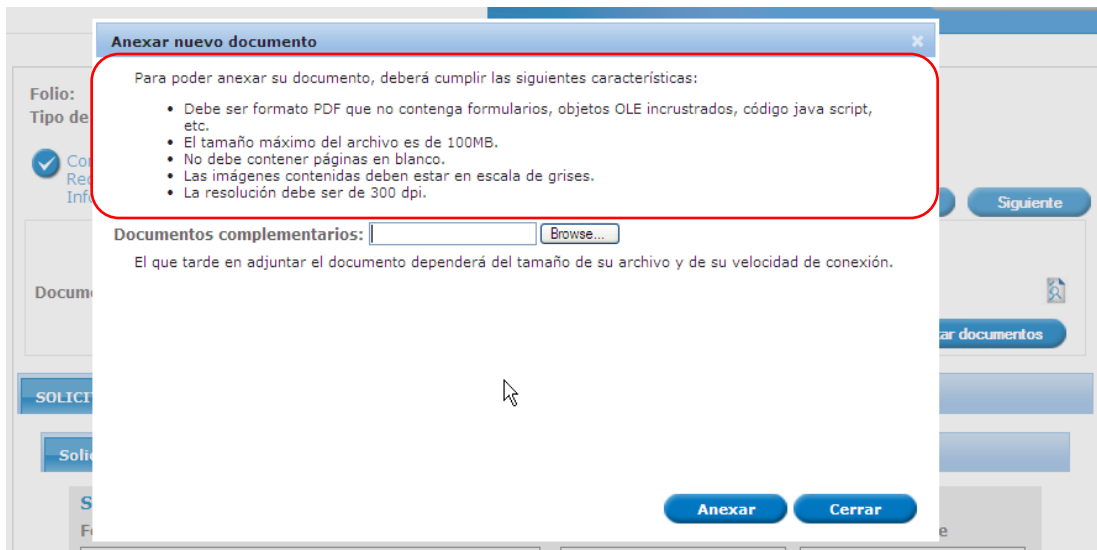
Folio:
Tipo de

Co
Re
Inf

Docum

SOLICI

Solic

S
F

Siguiente

ar documentos

e

Anexar nuevo documento

×

Para poder anexar su documento, deberá cumplir las siguientes características:

- Debe ser formato PDF que no contenga formularios, objetos OLE incrustrados, código java script, etc.
- El tamaño máximo del archivo es de 100MB.
- No debe contener páginas en blanco.
- Las imágenes contenidas deben estar en escala de grises.
- La resolución debe ser de 300 dpi.

Documentos complementarios: Browse...

El que tarde en adjuntar el documento dependerá del tamaño de su archivo y de su velocidad de conexión.

Anexar Cerrar